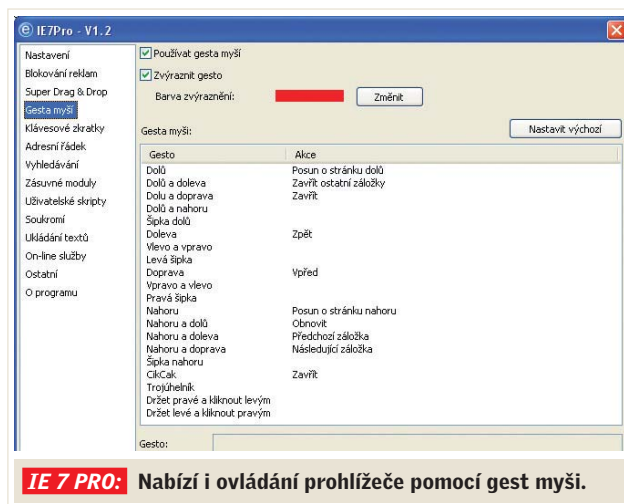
IE7Pro - V1.2

Nastavení
Blokování reklam
Super Drag & Drop
Gesta myší
Klávesové zkratky
Adresní řádek
Vyhledávání
Zásuvné moduly
Uživatelské skripty
Soukromí
Ukládání textů
On-line služby
Ostatní
O programu

Používat gesta myší
Zvýraznit gesto
Barva zvýraznění:
Změnit
Gesta myší:
Nastavit výchozí

| Gesto | Akce |
|---|---|
| Dolů | Posun o stránku dolů |
| Dolů a doleva | Zavřít ostatní záložky |
| Dolu a doprava | Zavřít |
| Dolů a nahoru | |
| Šipka dolů | |
| Doleva | Zpět |
| Vlevo a vpravo | |
| Levá šipka | |
| Doprava | Vpřed |
| Vpravo a vlevo | |
| Pravá šipka | |
| Nahoru | Posun o stránku nahoru |
| Nahoru a dolů | Obnovit |
| Nahoru a doleva | Předchozí záložka |
| Nahoru a doprava | Následující záložka |
| Šipka nahoru | |
| CikCak | Zavřít |
| Trojúhelník | |
| Držet pravé a kliknout levým | |
| Držet levé a kliknout pravým | |

Gesto:

IE 7 PRO: Nabízí i ovládání prohlížeče pomocí gest myši.